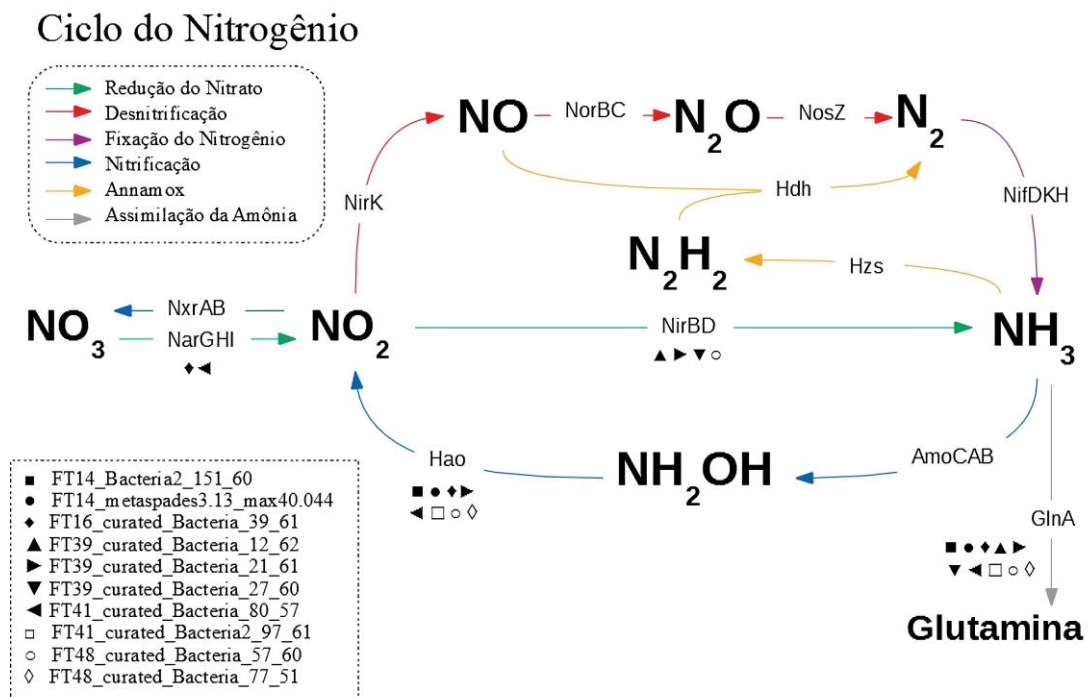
Ciclo do Nitrogênio

Redução do Nitrato
Desnitrificação
Fixação do Nitrogênio
Nitrificação
Annamox
Assimilação da Amônia

NO — NorBC → $N_2O$ — NosZ → $N_2$

NirK

Hdh

NifDKH

$N_2H_2$ ← Hzs

$NO_3$ ← NxrAB — $NO_2$
NarGHI →
◆◀

NirBD
▲▶▼○

$NH_3$

Hao
■●◆▶
◀□○◊

$NH_2OH$ ← AmoCAB

GlnA
■●◆▲▶
▼◀□○◊

Glutamina

■ FT14_Bacteria2_151_60
● FT14_metaspades3.13_max40.044
◆ FT16_curated_Bacteria_39_61
▲ FT39_curated_Bacteria_12_62
▶ FT39_curated_Bacteria_21_61
▼ FT39_curated_Bacteria_27_60
◀ FT41_curated_Bacteria_80_57
□ FT41_curated_Bacteria2_97_61
○ FT48_curated_Bacteria_57_60
◊ FT48_curated_Bacteria_77_51